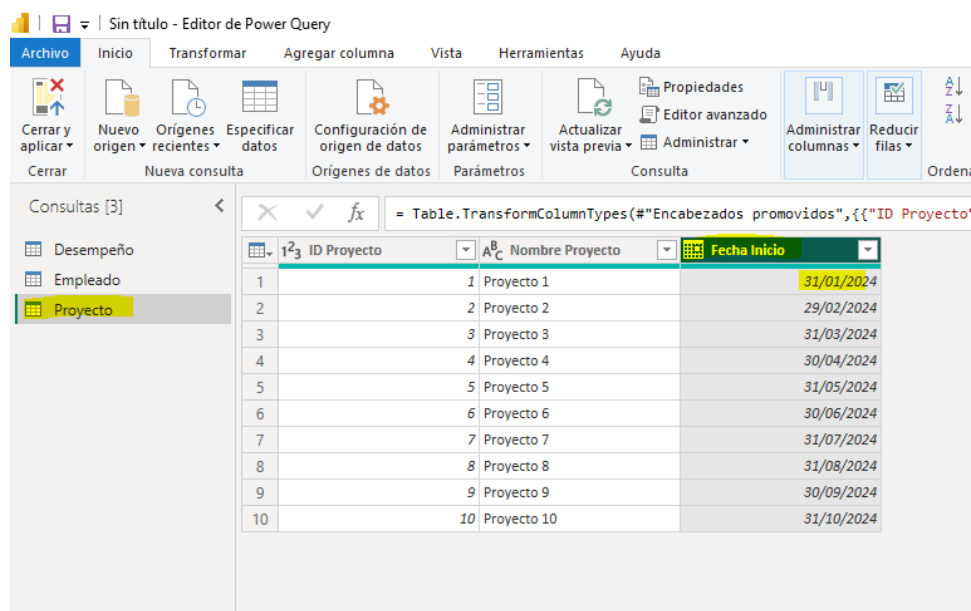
Sin título - Editor de Power Query

Archivo | Inicio | Transformar | Agregar columna | Vista | Herramientas | Ayuda

Cerrar y aplicar ▾
Cerrar

Nuevo origen ▾ | Orígenes recientes ▾ | Especificar datos
Nueva consulta

Configuración de origen de datos
Orígenes de datos

Administrar parámetros ▾
Parámetros

Actualizar vista previa ▾ | Propiedades | Editor avanzado | Administrar ▾
Consulta

Administrar columnas ▾ | Reducir filas ▾

Ordena

Consultas [3]

Desempeño
Empleado
Proyecto

$f_x$ = Table.TransformColumnTypes(#"Encabezados promovidos",{{"ID Proyecto"

| | $1^2_3$ ID Proyecto | $A^B_C$ Nombre Proyecto | Fecha Inicio |
|---|---|---|---|
| 1 | 1 | Proyecto 1 | 31/01/2024 |
| 2 | 2 | Proyecto 2 | 29/02/2024 |
| 3 | 3 | Proyecto 3 | 31/03/2024 |
| 4 | 4 | Proyecto 4 | 30/04/2024 |
| 5 | 5 | Proyecto 5 | 31/05/2024 |
| 6 | 6 | Proyecto 6 | 30/06/2024 |
| 7 | 7 | Proyecto 7 | 31/07/2024 |
| 8 | 8 | Proyecto 8 | 31/08/2024 |
| 9 | 9 | Proyecto 9 | 30/09/2024 |
| 10 | 10 | Proyecto 10 | 31/10/2024 |